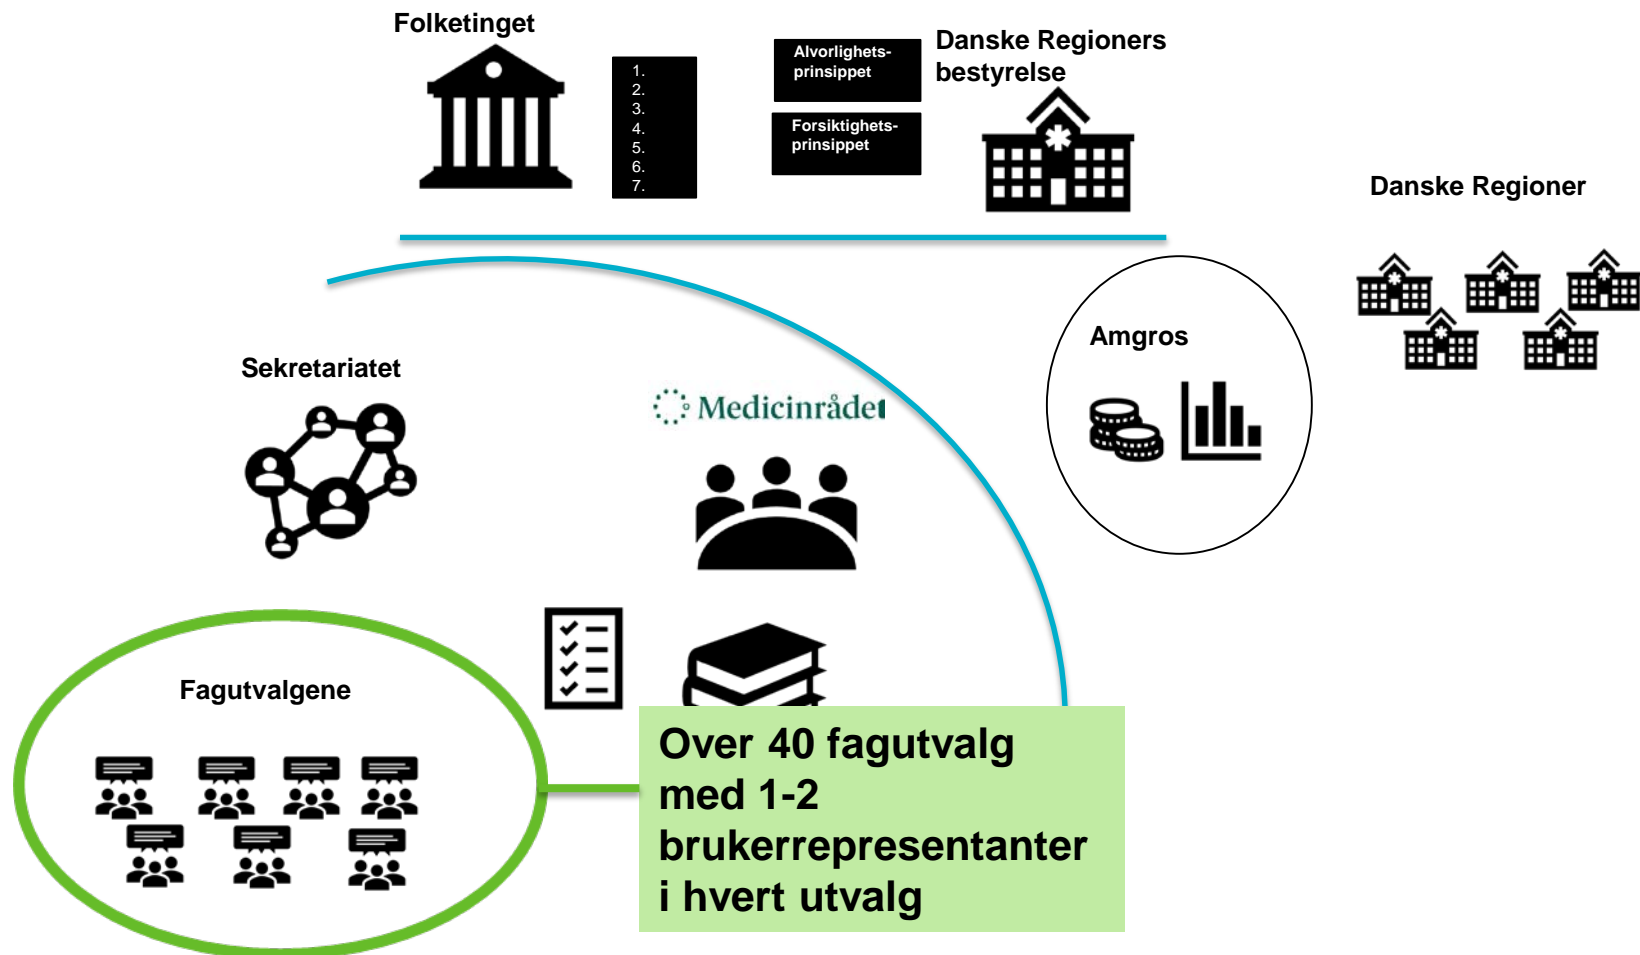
Folketinget

1.
2.
3.
4.
5.
6.
7.

Alvorlighets-prinsippet

Forsiktighets-prinsippet

Danske Regioners bestyrelse

Danske Regioner

Amgros

Sekretariatet

Medicinrådet

Fagutvalgene

Over 40 fagutvalg med 1-2 brukerrepresentanter i hvert utvalg